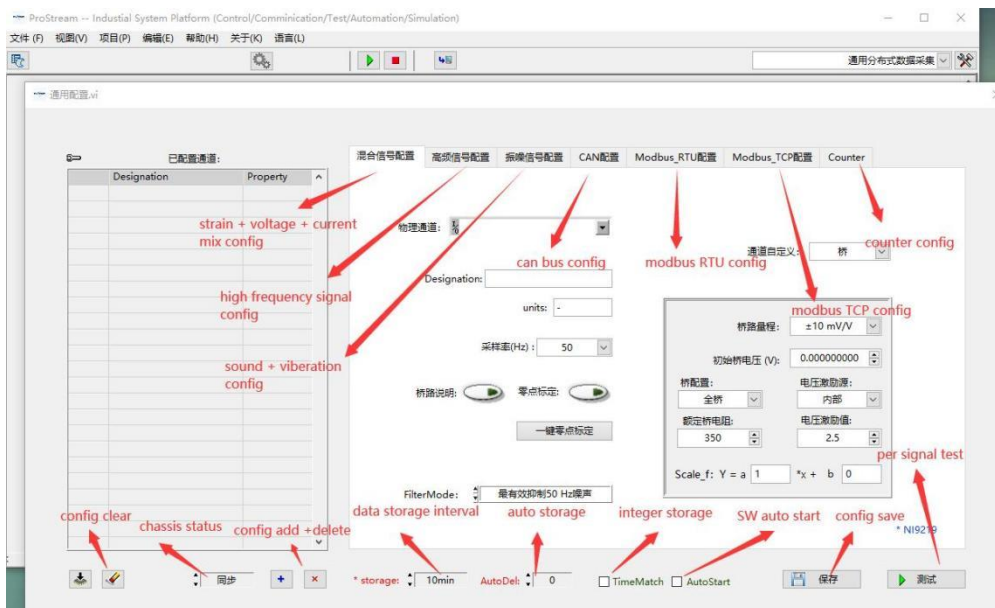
ProStream -- Industial System Platform (Control/Comminication/Test/Automation/Simulation)

文件 (F) 视图(V) 项目(P) 编辑(E) 帮助(H) 关于(K) 语言(L)

通用分布式数据采集

通用配置.vi

已配置通道:

| Designation | Property |
|---|---|

混合信号配置 高频信号配置 振噪信号配置 CAN配置 Modbus_RTU配置 Modbus_TCP配置 Counter

strain + voltage + current mix config

物理通道:

can bus config

modbus RTU config

通道自定义: 桥

counter config

high frequency signal config

Designation:

units: -

modbus TCP config

桥路量程: ±10 mV/V

采样率(Hz) : 50

初始桥电压 (V): 0.000000000

sound + viberation config

桥配置: 全桥

电压激励源: 内部

桥路说明:

零点标定:

额定桥电阻: 350

电压激励值: 2.5

一键零点标定

Scale_f: Y = a 1 *x + b 0

per signal test

FilterMode: 最有效抑制50 Hz噪声

config clear

chassis status

config add +delete

data storage interval

auto storage

integer storage

SW auto start

config save

* NI9219

同步

* storage: 10min

AutoDel: 0

TimeMatch

AutoStart

保存

测试